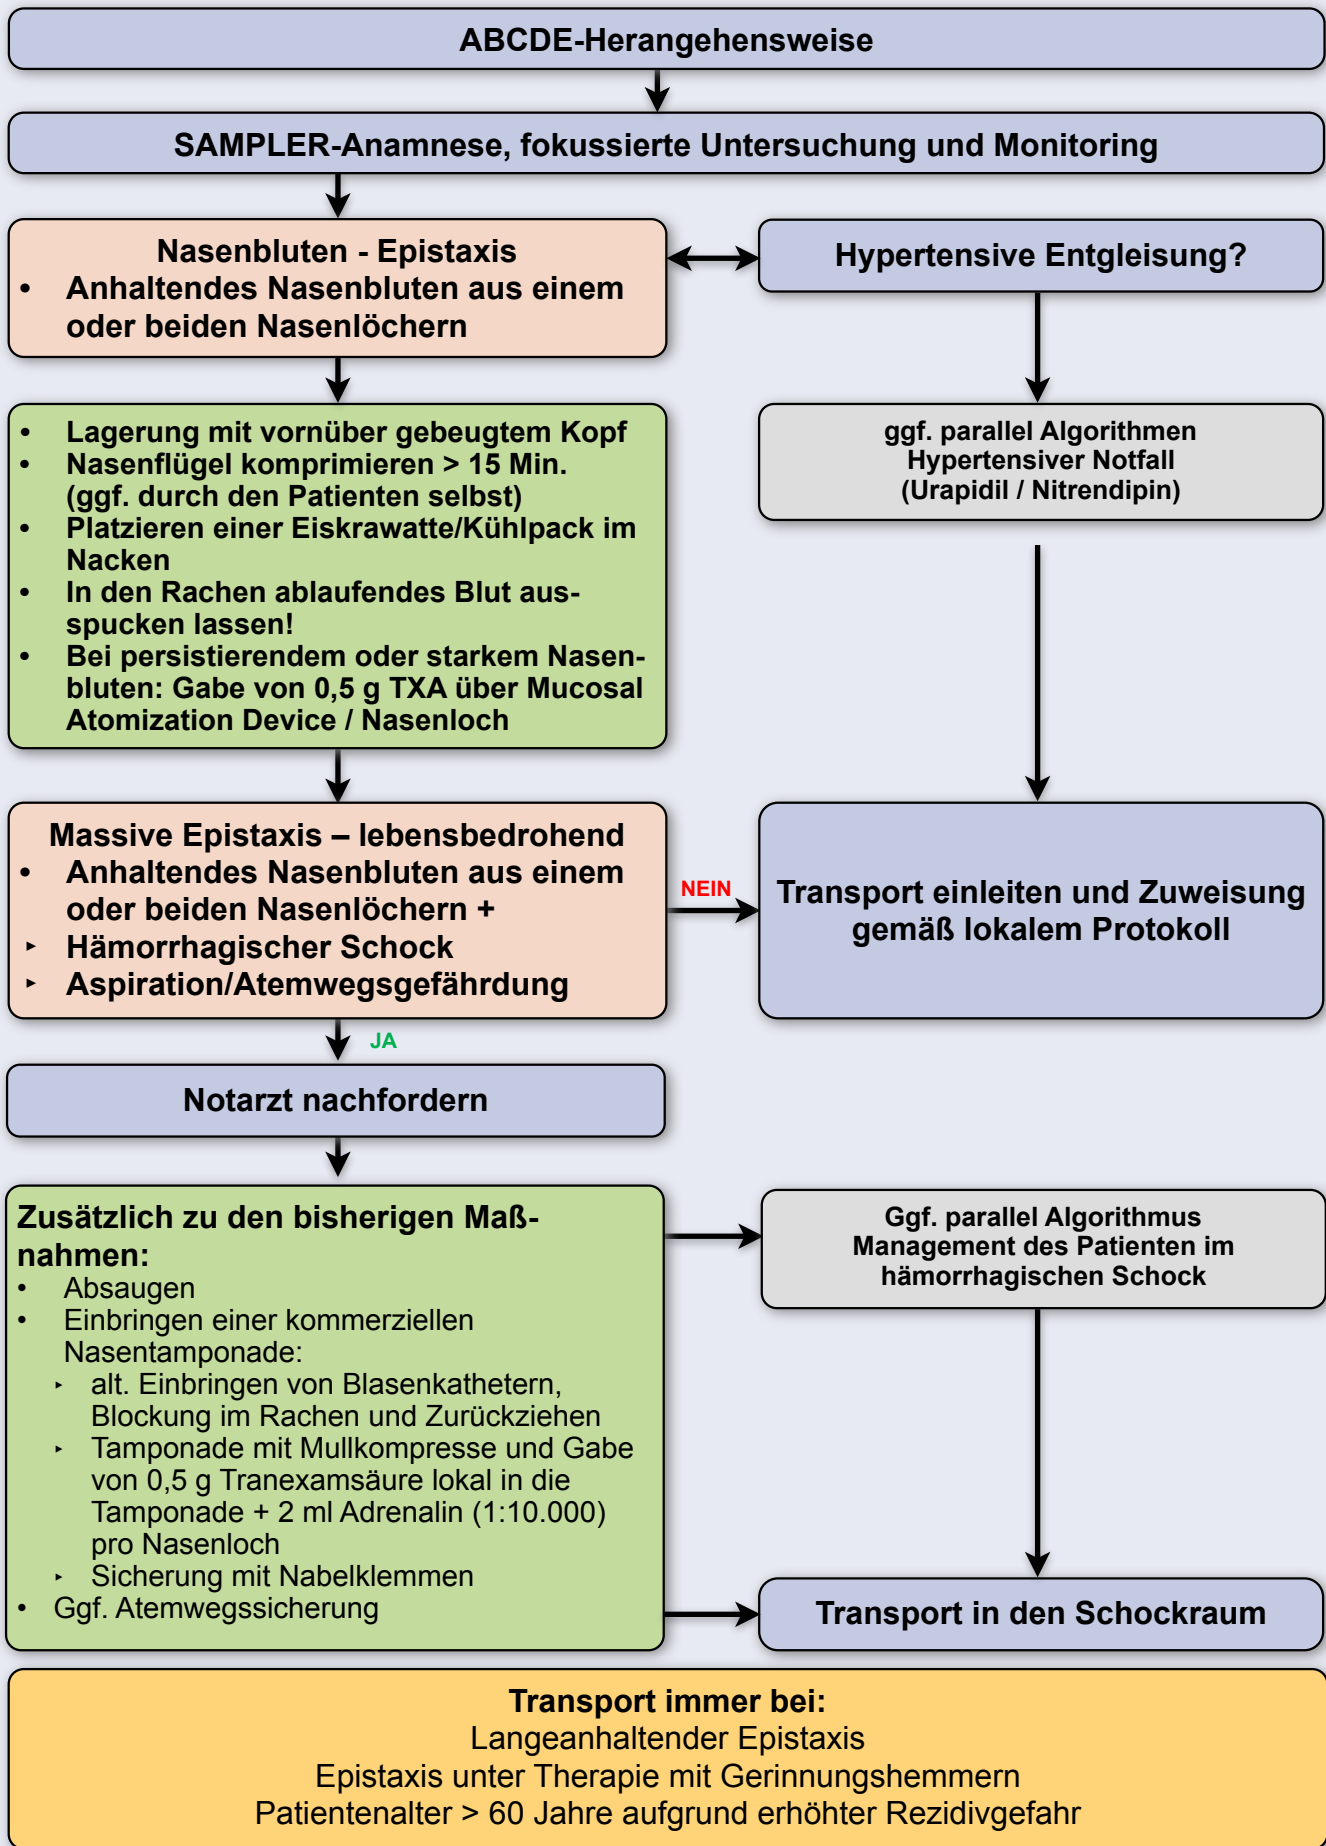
ABCDE-Herangehensweise

SAMPLER-Anamnese, fokussierte Untersuchung und Monitoring

Nasenbluten - Epistaxis
- Anhaltendes Nasenbluten aus einem oder beiden Nasenlöchern

Hypertensive Entgleisung?

- Lagerung mit vornüber gebeugtem Kopf
- Nasenflügel komprimieren > 15 Min. (ggf. durch den Patienten selbst)
- Platzieren einer Eiskrawatte/Kühlpack im Nacken
- In den Rachen ablaufendes Blut ausspucken lassen!
- Bei persistierendem oder starkem Nasenbluten: Gabe von 0,5 g TXA über Mucosal Atomization Device / Nasenloch

ggf. parallel Algorithmen
Hypertensiver Notfall
(Urapidil / Nitrendipin)

Massive Epistaxis – lebensbedrohend
- Anhaltendes Nasenbluten aus einem oder beiden Nasenlöchern +
- Hämorrhagischer Schock
- Aspiration/Atemwegsgefährdung

NEIN

Transport einleiten und Zuweisung gemäß lokalem Protokoll

JA

Notarzt nachfordern

Zusätzlich zu den bisherigen Maßnahmen:
- Absaugen
- Einbringen einer kommerziellen Nasentamponade:
  - alt. Einbringen von Blasenkathetern, Blockung im Rachen und Zurückziehen
  - Tamponade mit Mullkompresse und Gabe von 0,5 g Tranexamsäure lokal in die Tamponade + 2 ml Adrenalin (1:10.000) pro Nasenloch
  - Sicherung mit Nabelklemmen
- Ggf. Atemwegssicherung

Ggf. parallel Algorithmus
Management des Patienten im hämorrhagischen Schock

Transport in den Schockraum

Transport immer bei:
Langeanhaltender Epistaxis
Epistaxis unter Therapie mit Gerinnungshemmern
Patientenalter > 60 Jahre aufgrund erhöhter Rezidivgefahr